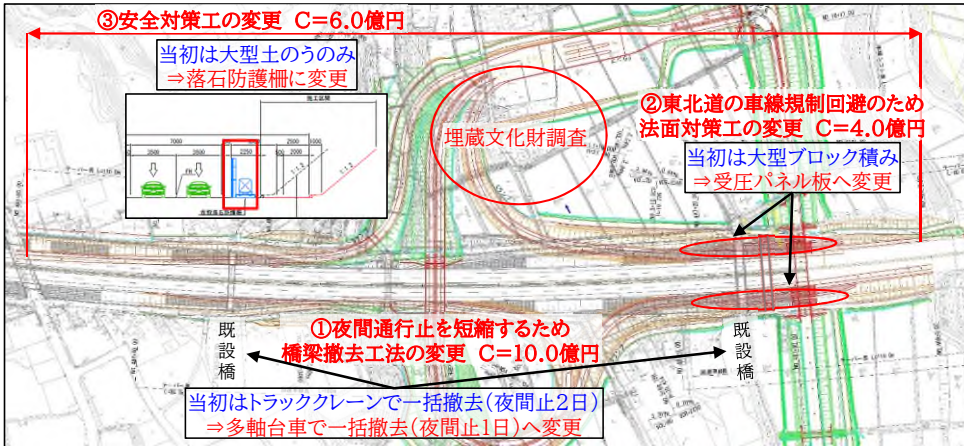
③安全対策工の変更　C=6.0億円

当初は大型土のうのみ
⇒落石防護柵に変更

施工区間
7000
3500
3500
2250
2500
2000
1:1.2
落石防護柵

埋蔵文化財調査

②東北道の車線規制回避のため
法面対策工の変更　C=4.0億円

当初は大型ブロック積み
⇒受圧パネル板へ変更

既設橋

①夜間通行止を短縮するため
橋梁撤去工法の変更　C=10.0億円

既設橋

当初はトラッククレーンで一括撤去(夜間止2日)
⇒多軸台車で一括撤去(夜間止1日)へ変更